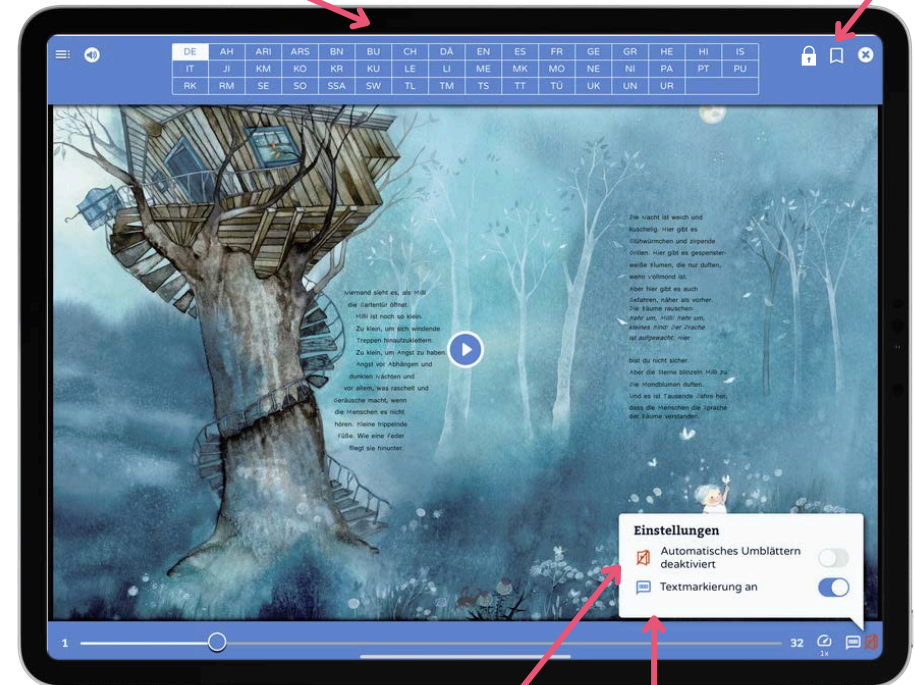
| DE | AH | ARI | ARS | BN | BU | CH | DA | EN | ES | FR | GE | GR | HE | HI | IS |
|---|---|---|---|---|---|---|---|---|---|---|---|---|---|---|---|
| IT | JI | KM | KO | KR | KU | LE | LI | ME | MK | MO | NE | NI | PA | PT | PU |
| RK | RM | SE | SO | SSA | SW | TL | TM | TS | TT | TÜ | UK | UN | UR | | |

Niemand sieht es, als Hilli die Gartentür öffnet. Hilli ist noch so klein. Zu klein, um sich windende Treppen hinaufzuklettern. Zu klein, um Angst zu haben. Angst vor Abhängen und dunklen Nächten und vor allem, was raschelt und Geräusche macht, wenn die Menschen es nicht hören. Kleine trippelnde Füße. Wie eine Feder fliegt sie hinunter.

Die Nacht ist weich und kuschelig. Hier gibt es Glühwürmchen und zirpende Grillen. Hier gibt es gespensterweiße Blumen, die nur duften, wenn Vollmond ist.
Aber hier gibt es auch Gefahren, näher als vorher. Die Bäume rauschen: nehr um, Hilli! Kehr um, kleines Kind! Der Drache ist aufgewacht, hier bist du nicht sicher.
Aber die Sterne blinzeln Hilli zu. Die Mondblumen duften.
Und es ist Tausende Jahre her, dass die Menschen die Sprache der Bäume verstanden.

Einstellungen
Automatisches Umblättern deaktiviert
Textmarkierung an

1
32
1x